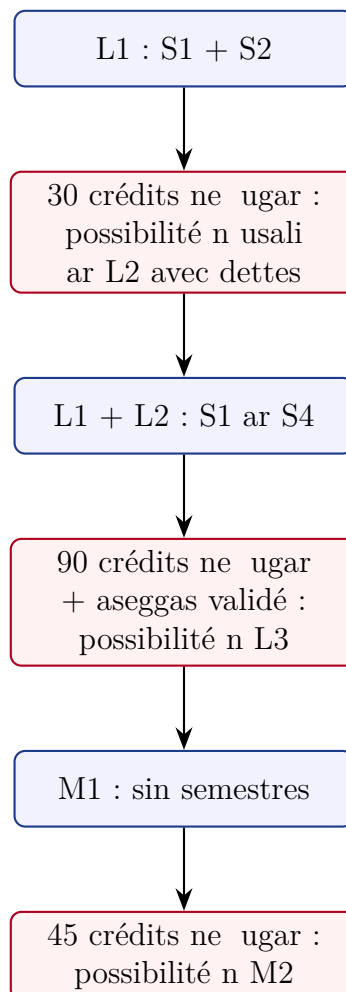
L1 : S1 + S2

30 crédits ne ugar : possibilité n usali ar L2 avec dettes

L1 + L2 : S1 ar S4

90 crédits ne ugar + aseggas validé : possibilité n L3

M1 : sin semestres

45 crédits ne ugar : possibilité n M2